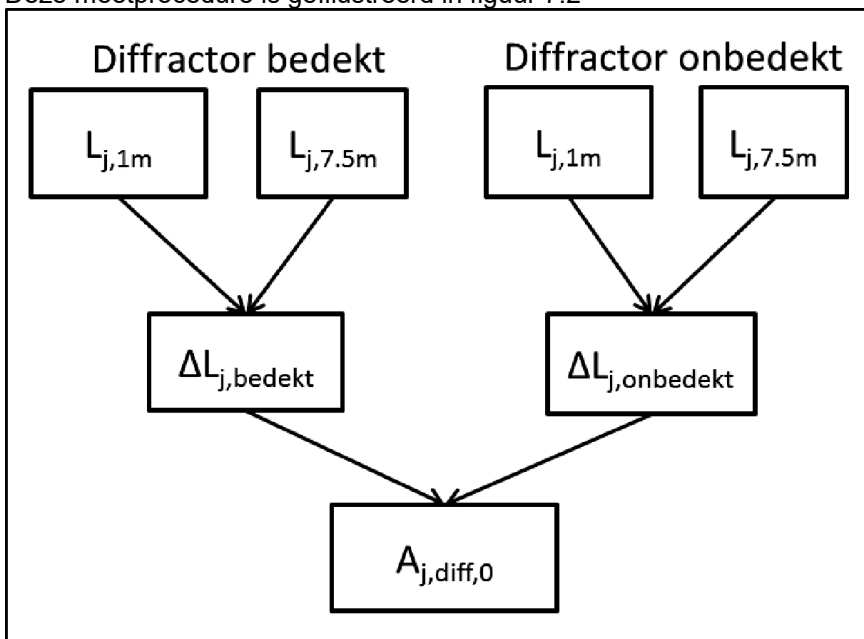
Deze meetprocedure is geïllustreerd in figuur 7.2

Diffractor bedekt

Diffractor onbedekt

$L_{j,1m}$

$L_{j,7.5m}$

$L_{j,1m}$

$L_{j,7.5m}$

$\Delta L_{j,bedekt}$

$\Delta L_{j,onbedekt}$

$A_{j,diff,0}$